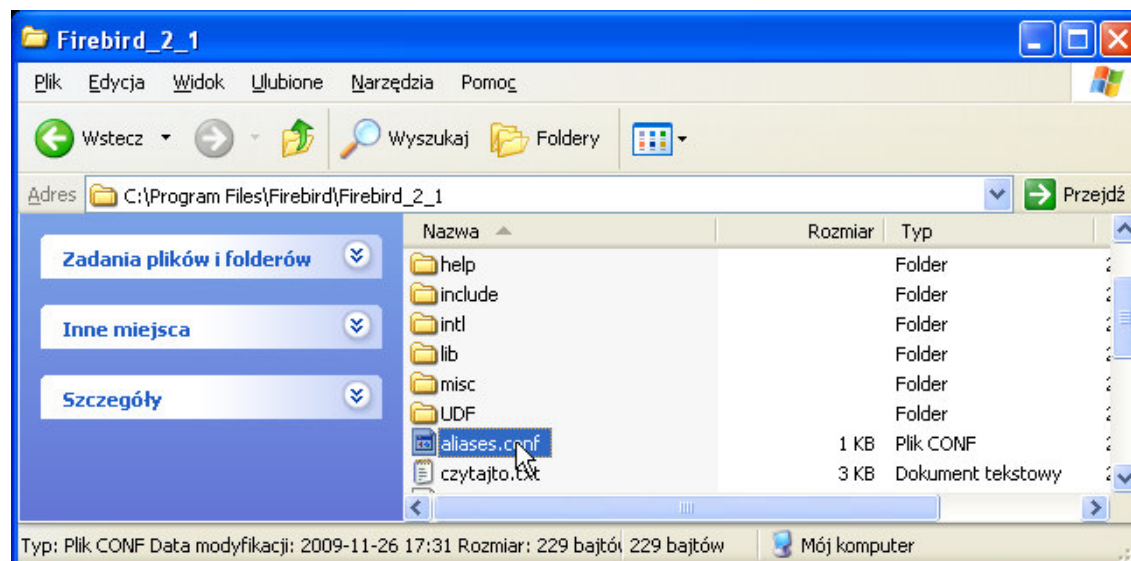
Firebird_2_1

Plik Edycja Widok Ulubione Narzędzia Pomoc

Wstecz Wyszukaj Foldery

Adres C:\Program Files\Firebird\Firebird_2_1 Przejdź

Zadania plików i folderów

Inne miejsca

Szczegóły

| Nazwa | Rozmiar | Typ |
|---|---|---|
| help | | Folder |
| include | | Folder |
| intl | | Folder |
| lib | | Folder |
| misc | | Folder |
| UDF | | Folder |
| aliases.conf | 1 KB | Plik CONF |
| czytajto.txt | 3 KB | Dokument tekstowy |

Typ: Plik CONF Data modyfikacji: 2009-11-26 17:31 Rozmiar: 229 bajtó 229 bajtów Mój komputer